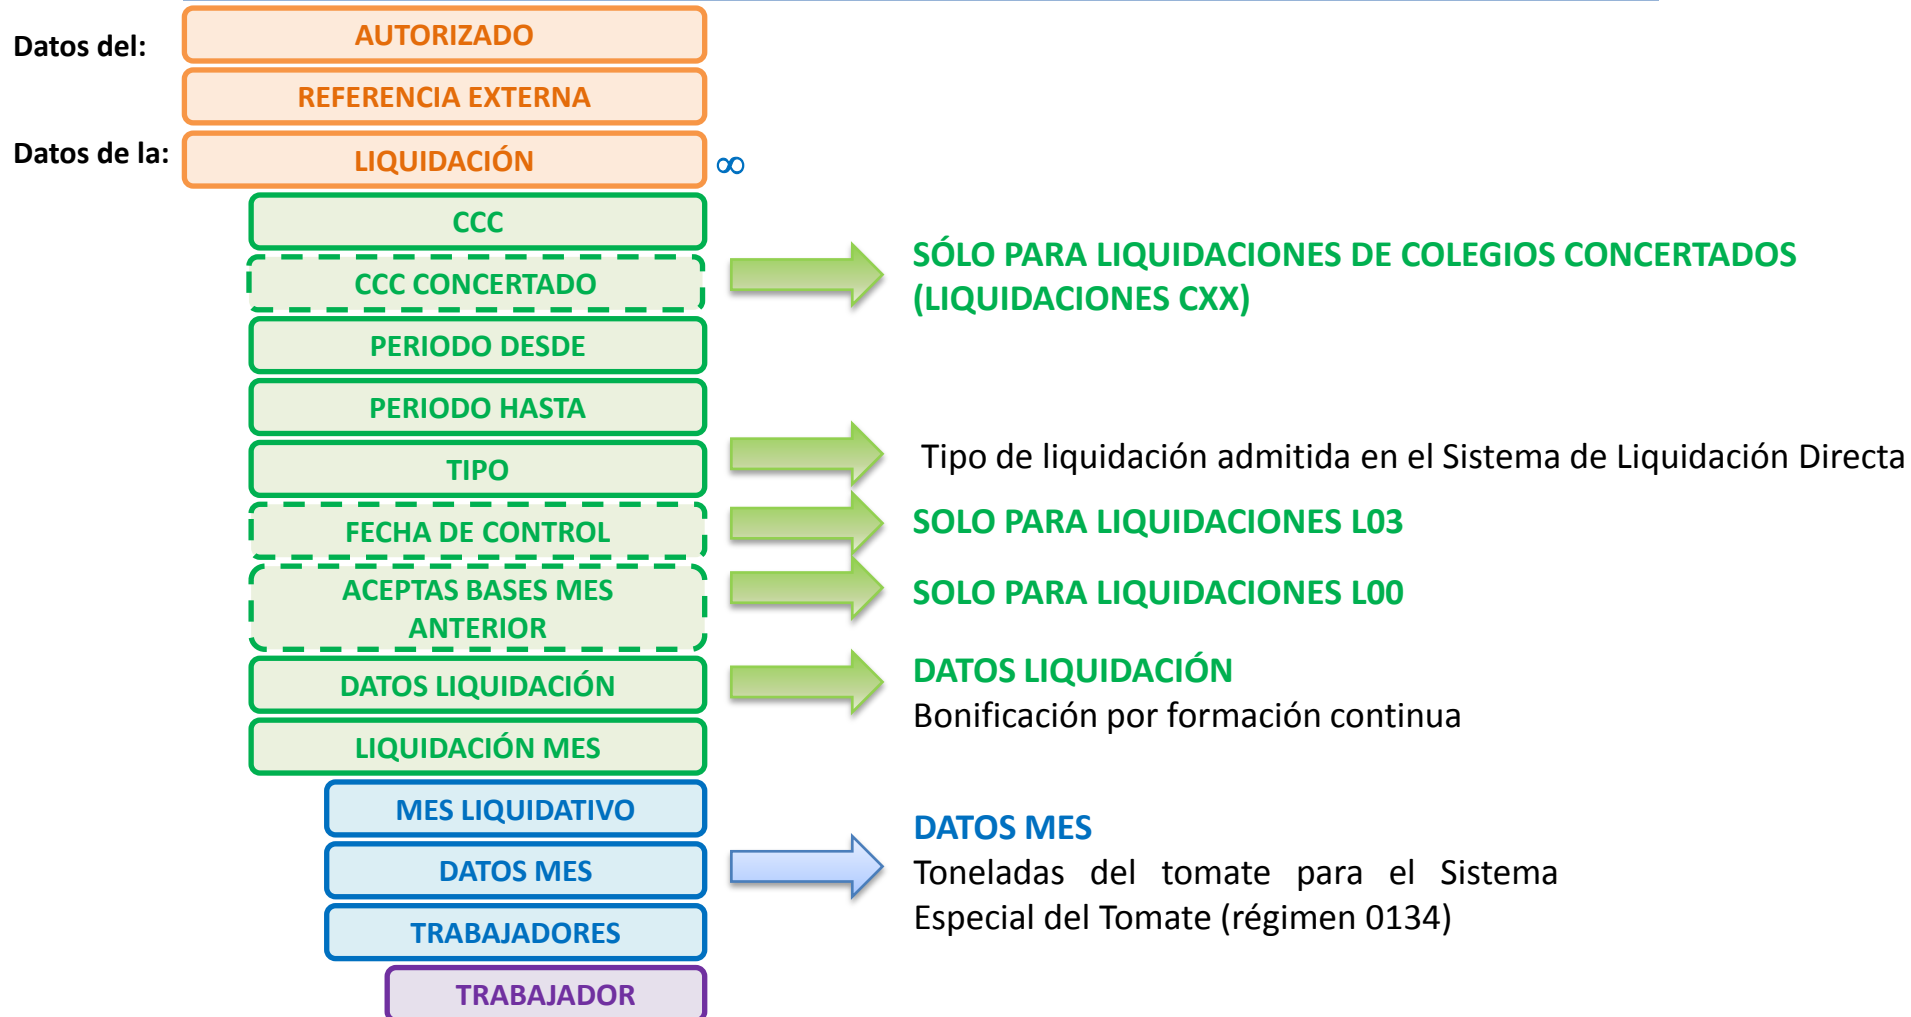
Datos del:
AUTORIZADO
REFERENCIA EXTERNA
Datos de la:
LIQUIDACIÓN
∞
CCC
CCC CONCERTADO
SÓLO PARA LIQUIDACIONES DE COLEGIOS CONCERTADOS (LIQUIDACIONES CXX)
PERIODO DESDE
PERIODO HASTA
TIPO
Tipo de liquidación admitida en el Sistema de Liquidación Directa
FECHA DE CONTROL
SOLO PARA LIQUIDACIONES L03
ACEPTAS BASES MES ANTERIOR
SOLO PARA LIQUIDACIONES L00
DATOS LIQUIDACIÓN
DATOS LIQUIDACIÓN
Bonificación por formación continua
LIQUIDACIÓN MES
MES LIQUIDATIVO
DATOS MES
DATOS MES
Toneladas del tomate para el Sistema Especial del Tomate (régimen 0134)
TRABAJADORES
TRABAJADOR